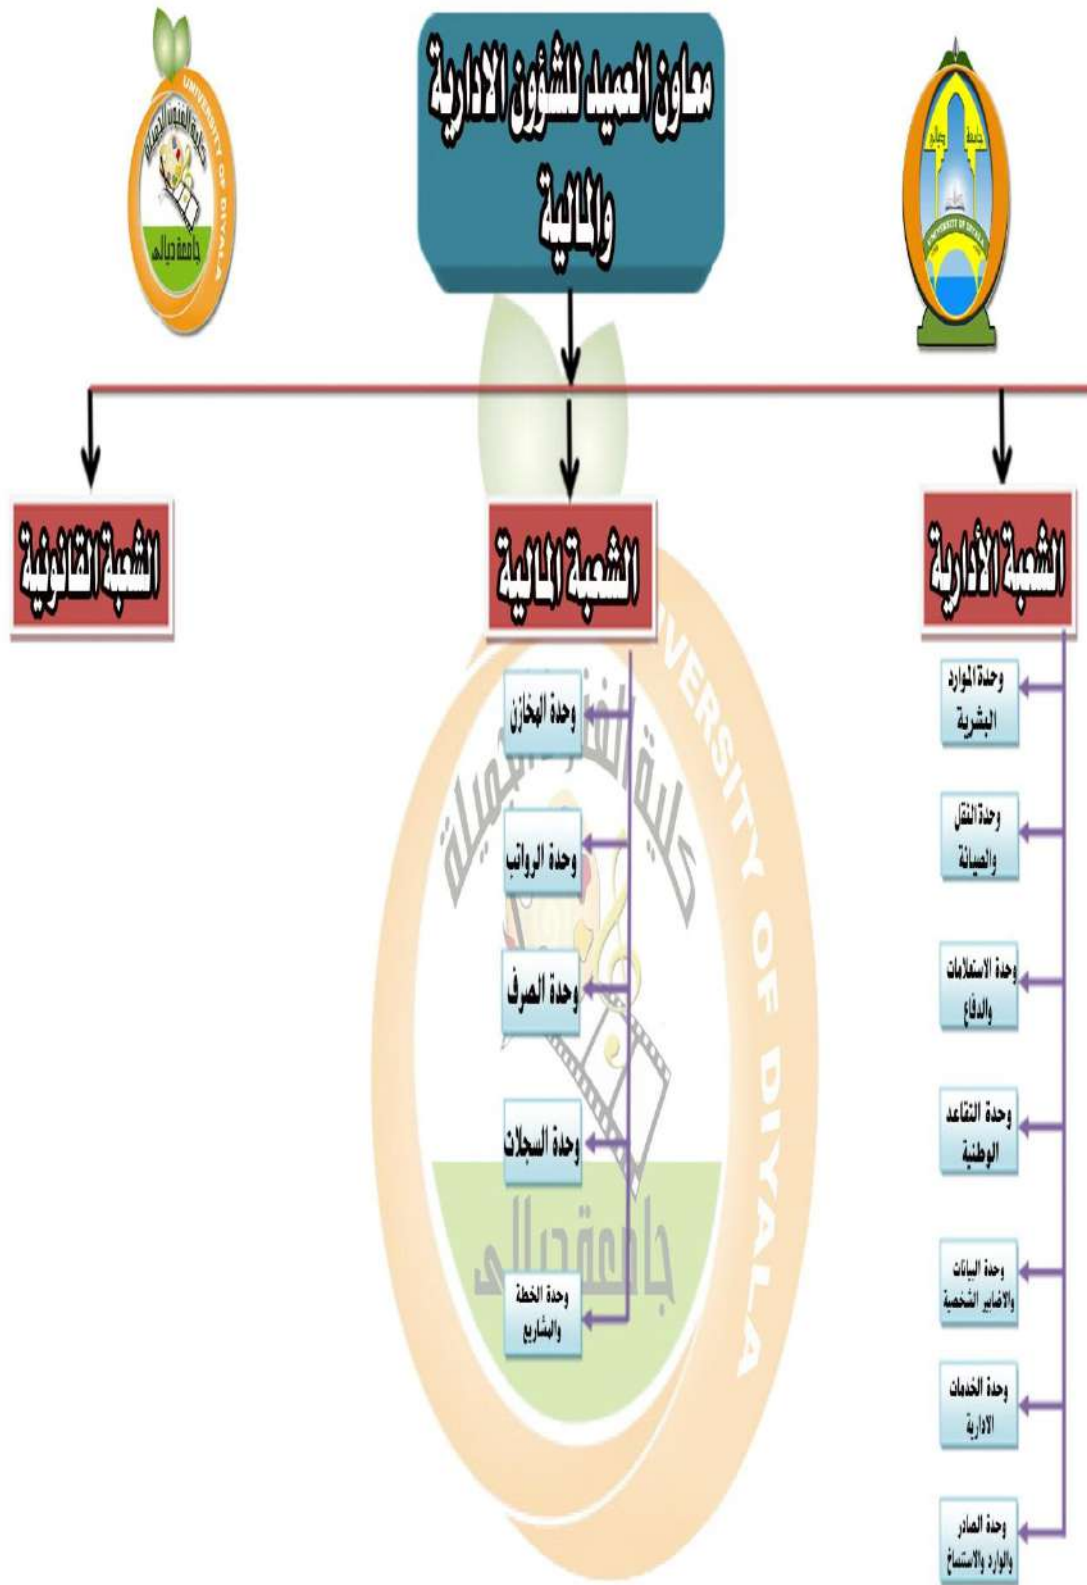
معاون العميد للشؤون الادارية والمالية

الشعبة الأدارية

الشعبة المالية

الشعبة القانونية

وحدة الموارد البشرية

وحدة النقل والصيانة

وحدة الاستعلامات والدفاع

وحدة التقاعد الوطنية

وحدة البيانات والاضابير الشخصية

وحدة الخدمات الادارية

وحدة الصادر والوارد والاستنساخ

وحدة المخازن

وحدة الرواتب

وحدة الصرف

وحدة السجلات

وحدة الخطة والمشاريع

UNIVERSITY OF DIYALA

جامعة ديالى

كلية الفنون الجميلة